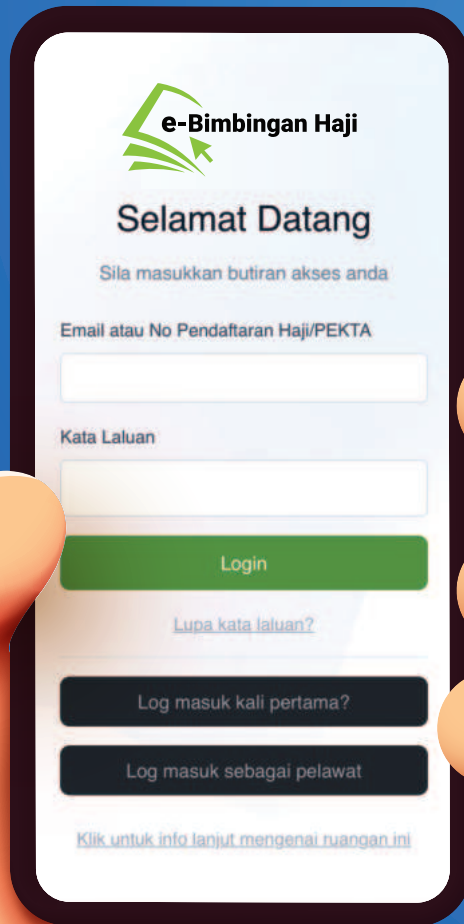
e-Bimbingan Haji

Selamat Datang

Sila masukkan butiran akses anda

Email atau No Pendaftaran Haji/PEKTA

Kata Laluan

Login

Lupa kata laluan?

Log masuk kali pertama?

Log masuk sebagai pelawat

Klik untuk info lanjut mengenai ruangan ini